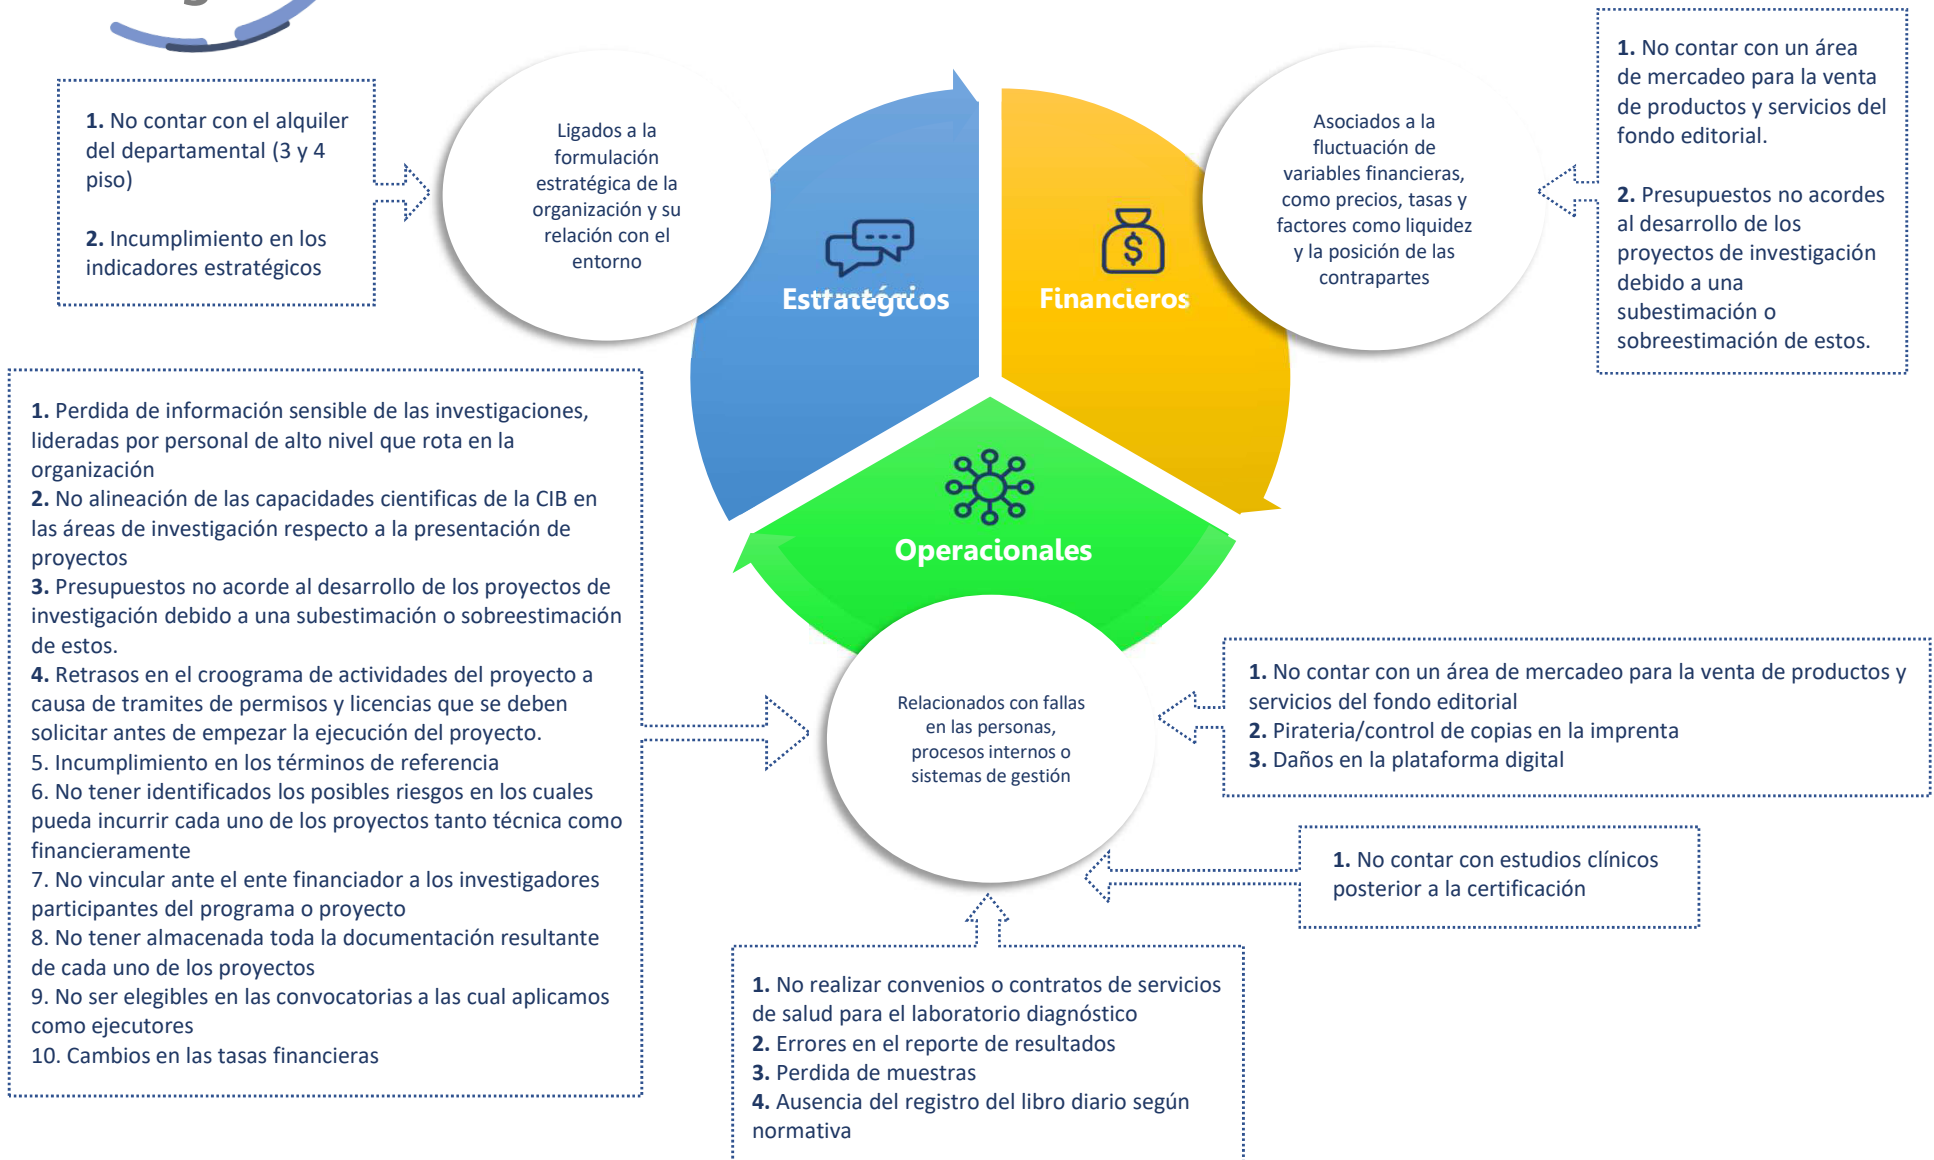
1. No contar con el alquiler del departamental (3 y 4 piso)

2. Incumplimiento en los indicadores estratégicos

Ligados a la formulación estratégica de la organización y su relación con el entorno

Estratégicos

Financieros

Asociados a la fluctuación de variables financieras, como precios, tasas y factores como liquidez y la posición de las contrapartes

1. No contar con un área de mercadeo para la venta de productos y servicios del fondo editorial.

2. Presupuestos no acordes al desarrollo de los proyectos de investigación debido a una subestimación o sobreestimación de estos.

1. Perdida de información sensible de las investigaciones, lideradas por personal de alto nivel que rota en la organización
2. No alineación de las capacidades cientificas de la CIB en las áreas de investigación respecto a la presentación de proyectos
3. Presupuestos no acorde al desarrollo de los proyectos de investigación debido a una subestimación o sobreestimación de estos.
4. Retrasos en el croograma de actividades del proyecto a causa de tramites de permisos y licencias que se deben solicitar antes de empezar la ejecución del proyecto.
5. Incumplimiento en los términos de referencia
6. No tener identificados los posibles riesgos en los cuales pueda incurrir cada uno de los proyectos tanto técnica como financieramente
7. No vincular ante el ente financiador a los investigadores participantes del programa o proyecto
8. No tener almacenada toda la documentación resultante de cada uno de los proyectos
9. No ser elegibles en las convocatorias a las cual aplicamos como ejecutores
10. Cambios en las tasas financieras

Operacionales

Relacionados con fallas en las personas, procesos internos o sistemas de gestión

1. No contar con un área de mercadeo para la venta de productos y servicios del fondo editorial
2. Pirateria/control de copias en la imprenta
3. Daños en la plataforma digital

1. No contar con estudios clínicos posterior a la certificación

1. No realizar convenios o contratos de servicios de salud para el laboratorio diagnóstico
2. Errores en el reporte de resultados
3. Perdida de muestras
4. Ausencia del registro del libro diario según normativa